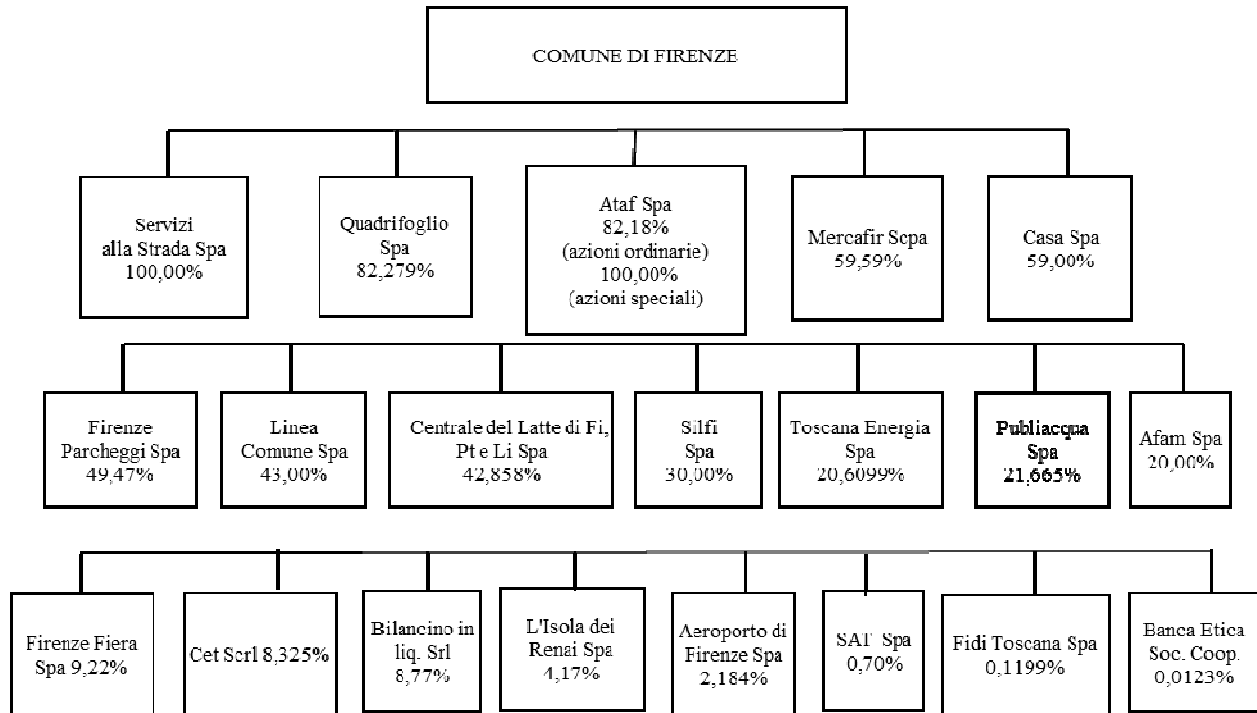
COMUNE DI FIRENZE

Servizi alla Strada Spa 100,00%

Quadrifoglio Spa 82,279%

Ataf Spa 82,18% (azioni ordinarie) 100,00% (azioni speciali)

Mercafir Scpa 59,59%

Casa Spa 59,00%

Firenze Parcheggi Spa 49,47%

Linea Comune Spa 43,00%

Centrale del Latte di Fi, Pt e Li Spa 42,858%

Silfi Spa 30,00%

Toscana Energia Spa 20,6099%

Publiacqua Spa 21,665%

Afam Spa 20,00%

Firenze Fiera Spa 9,22%

Cet Scrl 8,325%

Bilancino in liq. Srl 8,77%

L'Isola dei Renai Spa 4,17%

Aeroporto di Firenze Spa 2,184%

SAT Spa 0,70%

Fidi Toscana Spa 0,1199%

Banca Etica Soc. Coop. 0,0123%